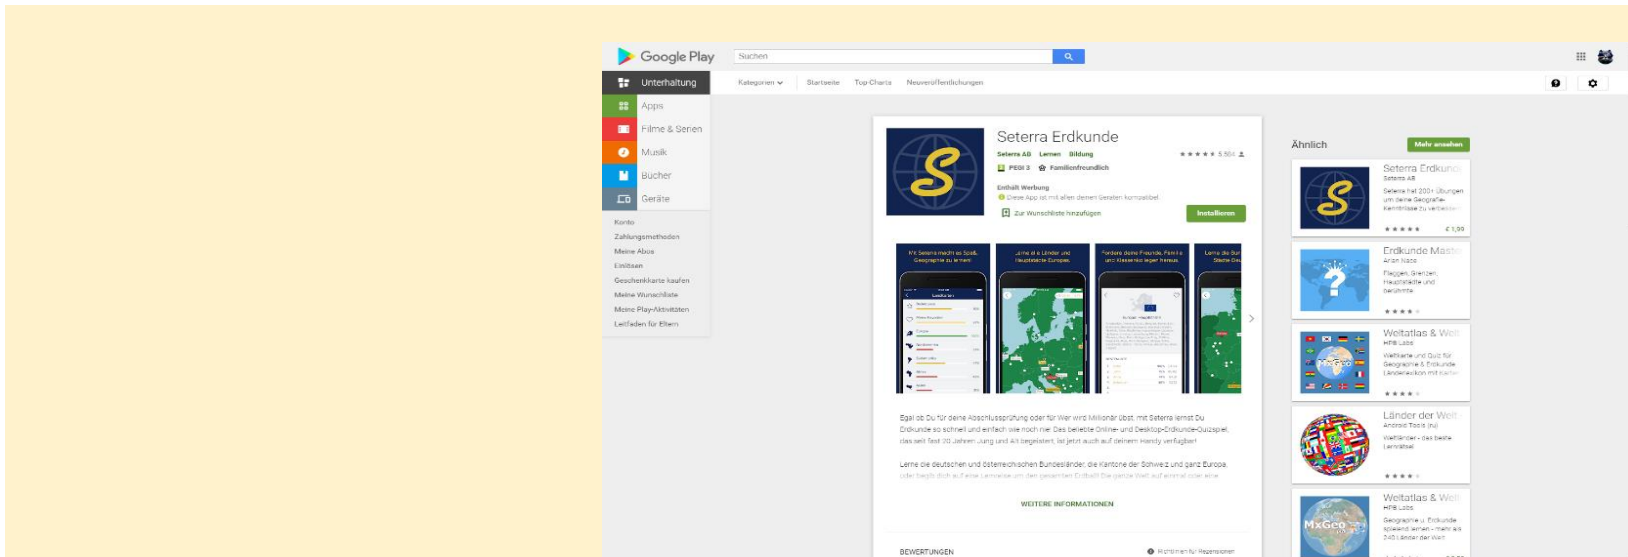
Google Play

Suchen

Unterhaltung

Apps

Filme & Serien

Musik

Bücher

Geräte

Konto

Zahlungsmethoden

Meine Abos

Einlösen

Geschenkkarte kaufen

Meine Wunschliste

Meine Play-Aktivitäten

Leitfaden für Eltern

Kategorien

Startseite

Top-Charts

Neuveröffentlichungen

Seterra Erdkunde

Seterra AB Lernen Bildung

★★★★★ 5.884

PEGI 3 Familienfreundlich

Enthält Werbung

Diese App ist mit allen deinen Geräten kompatibel.

Zur Wunschliste hinzufügen

Installieren

Mit Seterra macht es Spaß, Geographie zu lernen

Lerne alle Länder und Hauptstädte Europas

Fordere deine Freunde, Familie und Klassenkameraden heraus

Lerne die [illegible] Städte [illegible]

Egal ob Du für deine Abschlussprüfung oder für Wer wird Millionär übst, mit Seterra lernst Du Erdkunde so schnell und einfach wie noch nie. Das beliebte Online- und Desktop-Erdkunde-Quizspiel, das seit fast 20 Jahren Jung und Alt begeistert, ist jetzt auch auf deinem Handy verfügbar!

Lerne die deutschen und österreichischen Bundesländer, die Kantone der Schweiz und ganz Europa, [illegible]

WEITERE INFORMATIONEN

BEWERTUNGEN

Richtlinien für Rezensionen

Ähnlich

Mehr ansehen

Seterra Erdkunde

Seterra AB

Seterra hat 200+ Übungen um deine Geografie-Kenntnisse zu verbessern

★★★★★ € 1,99

Erdkunde Master

Arlan Nace

Flaggen, Grenzen, Hauptstädte und berühmte

★★★★

Weltatlas & Welt

HP8 Labs

Weltkarte und Quiz für Geographie & Erdkunde Länderlexikon mit Karten

★★★★

Länder der Welt

Android Tools (ru)

Welt-Länder - das beste Lernrätsel

★★★★

Weltatlas & Welt

HP8 Labs

Geographie u. Erdkunde spielend lernen - mehr als 240 Länder der Welt

MxGeo